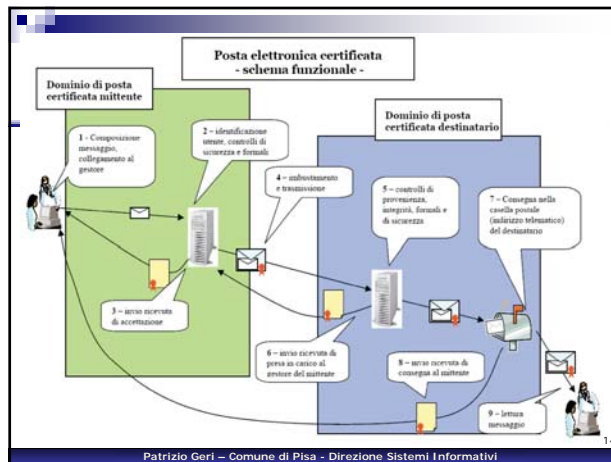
Posta elettronica certificata
- schema funzionale -

Dominio di posta certificata mittente

Dominio di posta certificata destinatario

1 - Composizione messaggio, collegamento al gestore

2 – identificazione utente, controlli di sicurezza e formali

3 – invio ricevuta di accettazione

4 – imbustamento e trasmissione

5 – controlli di provenienza, integrità, formali e di sicurezza

6 – invio ricevuta di presa in carico al gestore del mittente

7 – Consegna nella casella postale (indirizzo telematico) del destinatario

8 – invio ricevuta di consegna al mittente

9 – lettura messaggio

Patrizio Geri – Comune di Pisa - Direzione Sistemi Informativi

1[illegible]